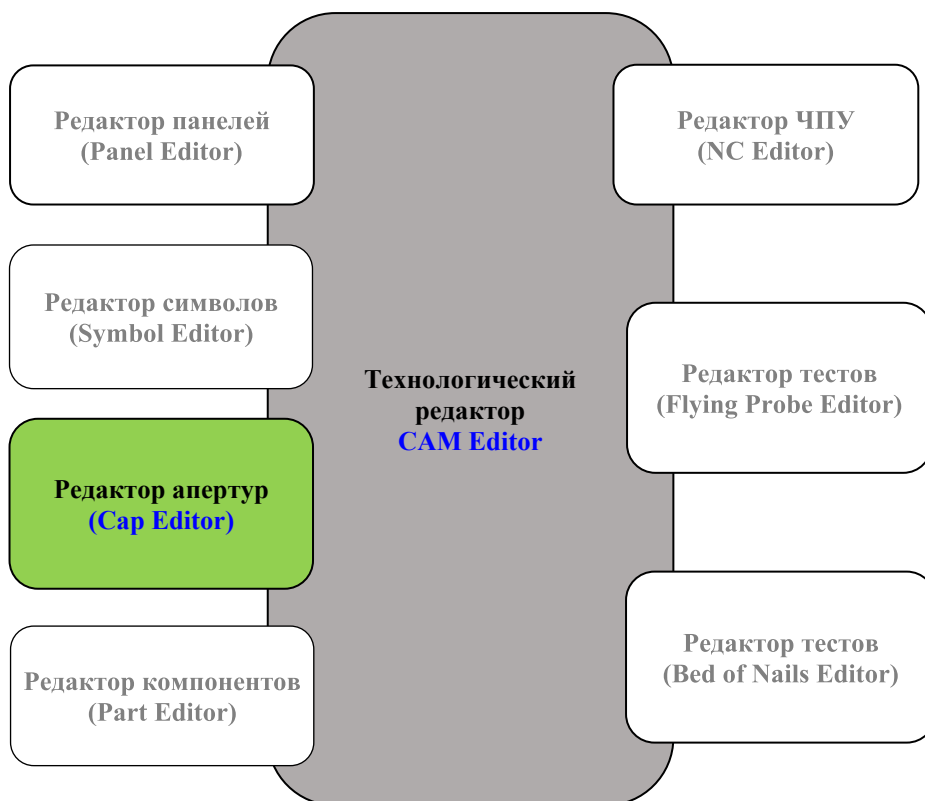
Редактор панелей
(Panel Editor)

Редактор символов
(Symbol Editor)

Редактор апертур
(Cap Editor)

Редактор компонентов
(Part Editor)

Технологический редактор
CAM Editor

Редактор ЧПУ
(NC Editor)

Редактор тестов
(Flying Probe Editor)

Редактор тестов
(Bed of Nails Editor)